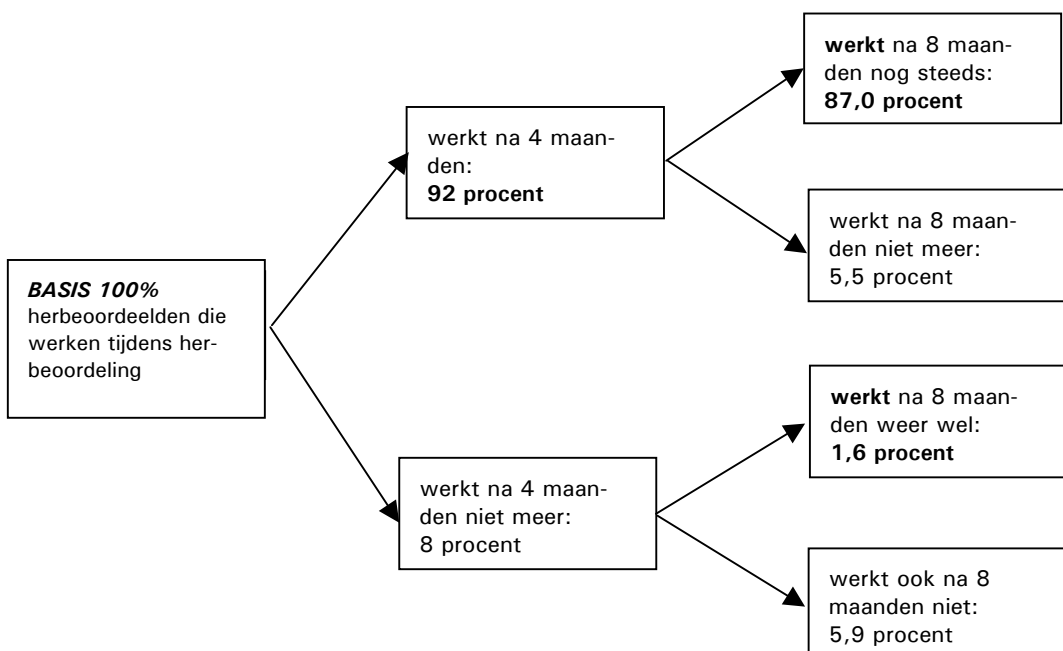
**BASIS 100%**
herbeoordeelden die werken tijdens herbeoordeling

werkt na 4 maanden:
**92 procent**

**werkt** na 8 maanden nog steeds:
**87,0 procent**

werkt na 8 maanden niet meer:
5,5 procent

werkt na 4 maanden niet meer:
8 procent

**werkt** na 8 maanden weer wel:
**1,6 procent**

werkt ook na 8 maanden niet:
5,9 procent